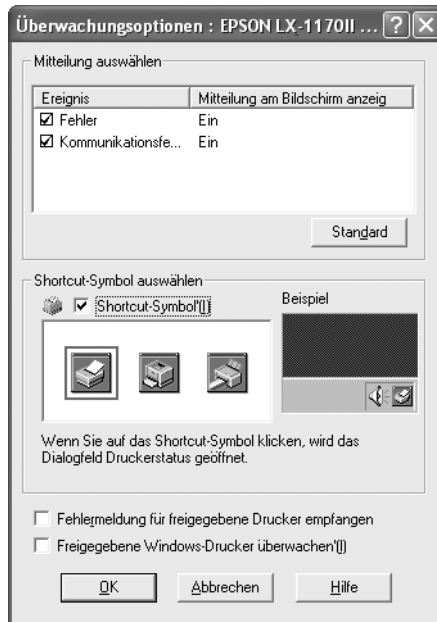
Überwachungsoptionen : EPSON LX-1170II ...

Mitteilung auswählen

| Ereignis | Mitteilung am Bildschirm anzeig |
|---|---|
| ☑ Fehler | Ein |
| ☑ Kommunikationsfe... | Ein |

Standard

Shortcut-Symbol auswählen

☑ Shortcut-Symbol(I)

Beispiel

Wenn Sie auf das Shortcut-Symbol klicken, wird das Dialogfeld Druckerstatus geöffnet.

☐ Fehlermeldung für freigegebene Drucker empfangen

☐ Freigegebene Windows-Drucker überwachen(I)

OK Abbrechen Hilfe